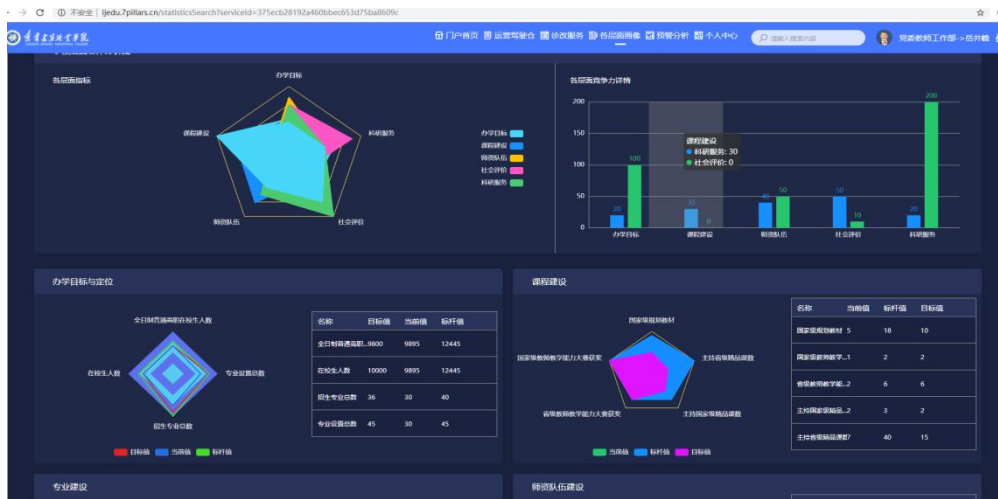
不安全 | ljedu.7pillars.cn/statisticsSearch?serviceId=375ecb28192a460bbec653d75ba8609c

门户首页 运营驾驶仓 诊改服务 各层面画像 预警分析 个人中心 请输入搜索内容 党委教师工作部->岳井毅

各层面指标

办学目标
科研服务
社会评价
师资队伍
课程建设

办学目标
课程建设
师资队伍
社会评价
科研服务

各层面竞争力详情

200
150
100
50
0

课程建设
科研服务: 30
社会评价: 0

20 100 30 0 40 50 50 10 20 200

办学目标 课程建设 师资队伍 社会评价 科研服务

办学目标与定位

全日制普通高职在校生人数
在校生人数
专业设置总数
招生专业总数

目标值 当前值 标杆值

| 名称 | 目标值 | 当前值 | 标杆值 |
|---|---|---|---|
| 全日制普通高职... | 9800 | 9895 | 12445 |
| 在校生人数 | 10000 | 9895 | 12445 |
| 招生专业总数 | 36 | 30 | 40 |
| 专业设置总数 | 45 | 30 | 45 |

课程建设

国家级规划教材
主持省级精品课程
主持国家级精品课程
省级教师教学能力大赛获奖
国家级教师教学能力大赛获奖

当前值 标杆值 目标值

| 名称 | 当前值 | 标杆值 | 目标值 |
|---|---|---|---|
| 国家级规划教材 | 5 | 18 | 10 |
| 国家级教师教学...1 | | 2 | 2 |
| 省级教师教学能...2 | | 6 | 6 |
| 主持国家级精品...2 | | 3 | 2 |
| 主持省级精品课程7 | | 40 | 15 |

专业建设

师资队伍建设